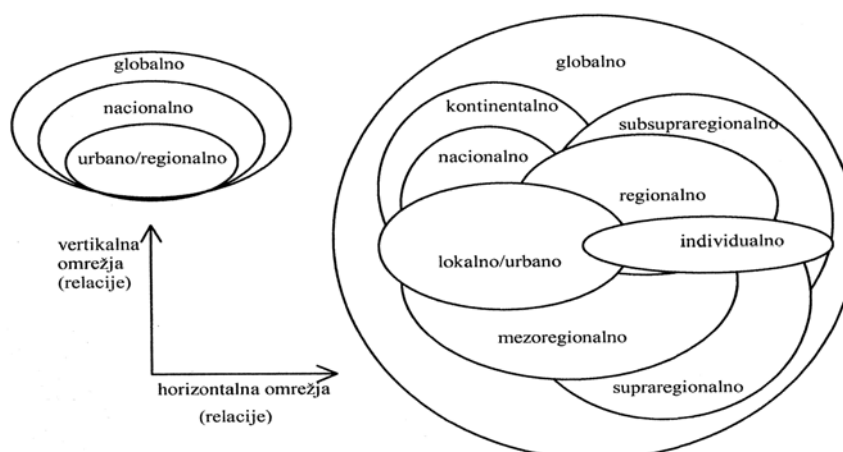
globalno

nacionalno

urbano/regionalno

vertikalna omrežja (relacije)

horizontalna omrežja (relacije)

globalno

kontinentalno

subsupraregionalno

nacionalno

regionalno

individualno

lokalno/urbano

mezoregionalno

supraregionalno